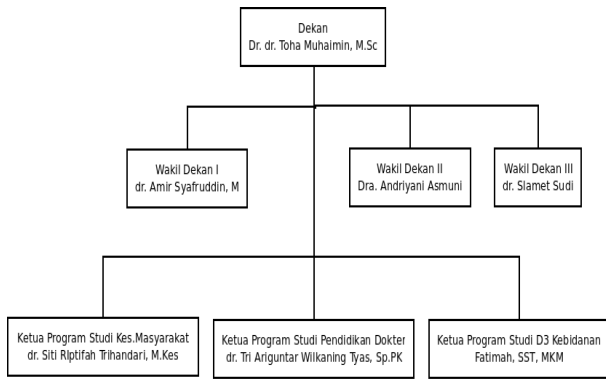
Dekan
Dr. dr. Toha Muhaimin, M.Sc

Wakil Dekan I
dr. Amir Syafruddin, M

Wakil Dekan II
Dra. Andriyani Asmuni

Wakil Dekan III
dr. Slamet Sudi

Ketua Program Studi Kes.Masyarakat
dr. Siti RIptifah Trihandari, M.Kes

Ketua Program Studi Pendidikan Dokter
dr. Tri Ariguntar Wilkaning Tyas, Sp.PK

Ketua Program Studi D3 Kebidanan
Fatimah, SST, MKM